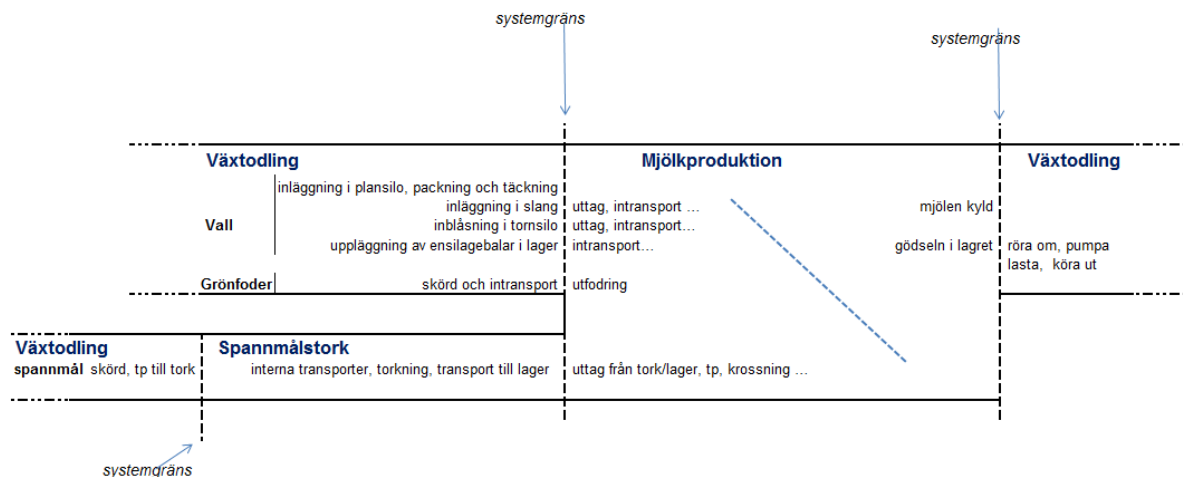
systemgräns

systemgräns

Växtodling

Mjölkproduktion

Växtodling

inläggning i plansilo, packning och täckning
inläggning i slang
uttag, intransport …
mjölen kyld

Vall
inblåsning i tornsilo
uttag, intransport…

uppläggning av ensilagebalar i lager
intransport…
gödseln i lagret
röra om, pumpa lasta, köra ut

Grönfoder
skörd och intransport
utfodring

Växtodling
Spannmålstork

spannmål skörd, tp till tork
interna transporter, torkning, transport till lager
uttag från tork/lager, tp, krossning …

systemgräns